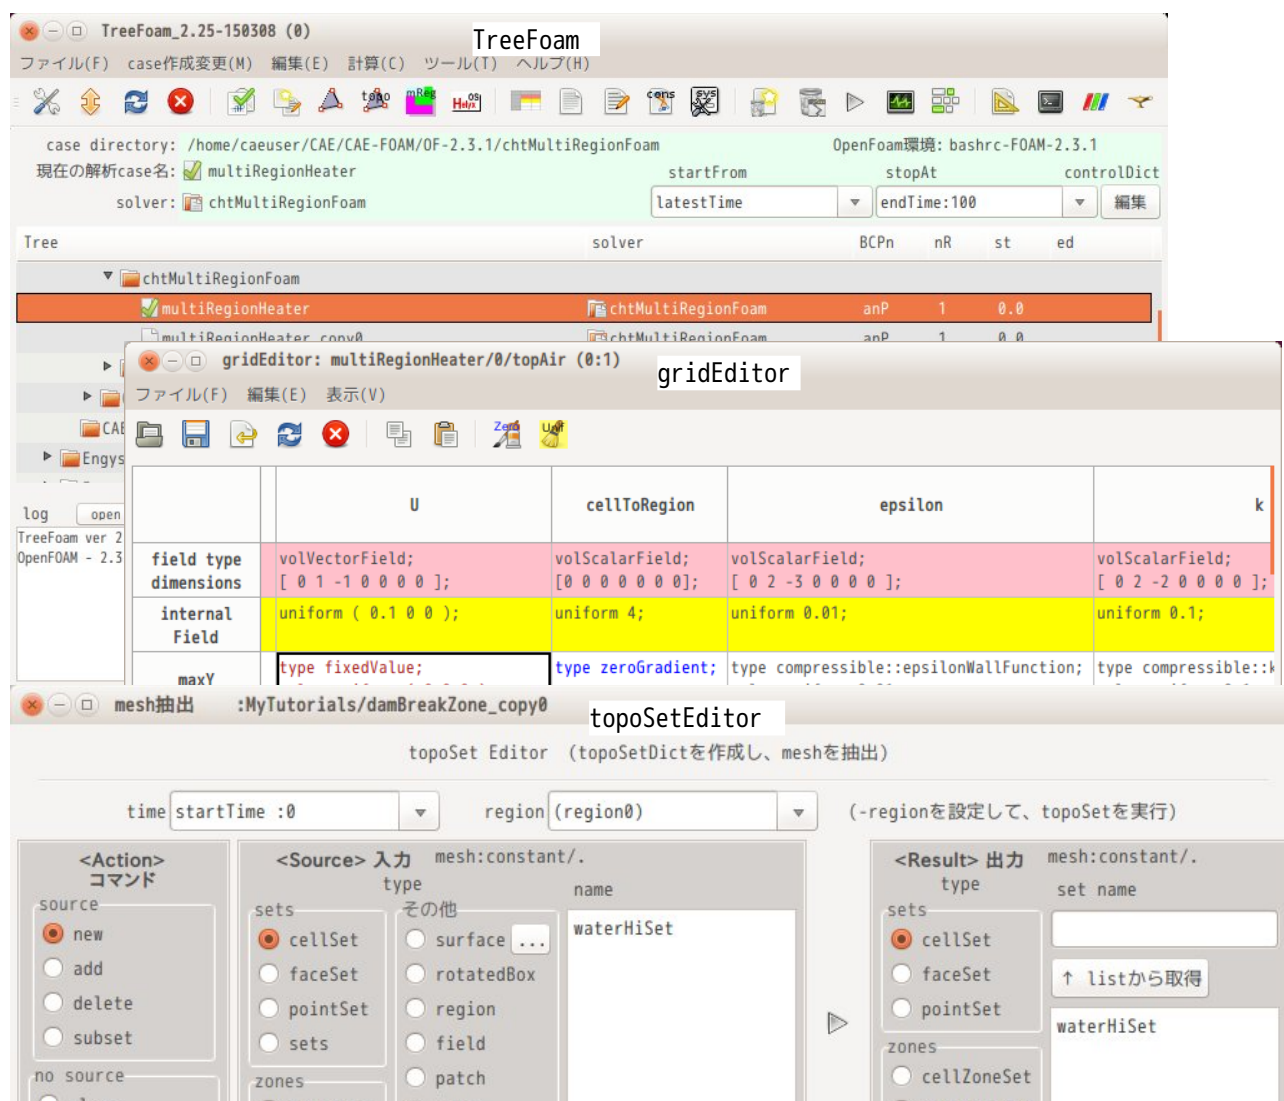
TreeFoam_2.25-150308 (0)
TreeFoam
ファイル(F) case作成変更(M) 編集(E) 計算(C) ツール(T) ヘルプ(H)

case directory: /home/caeuser/CAE/CAE-FOAM/OF-2.3.1/chtMultiRegionFoam
OpenFoam環境: bashrc-FOAM-2.3.1
現在の解析case名: multiRegionHeater
startFrom stopAt controlDict
solver: chtMultiRegionFoam
latestTime endTime:100 編集

| Tree | solver | BCPn | nR | st | ed |
|---|---|---|---|---|---|
| chtMultiRegionFoam | | | | | |
| multiRegionHeater | chtMultiRegionFoam | anP | 1 | 0.0 | |
| multiRegionHeater_copy0 | chtMultiRegionFoam | anP | 1 | 0.0 | |

CAE
Engys
log open
TreeFoam ver 2
OpenFOAM - 2.3

gridEditor: multiRegionHeater/0/topAir (0:1)
gridEditor
ファイル(F) 編集(E) 表示(V)

| | U | cellToRegion | epsilon | k |
|---|---|---|---|---|
| field type dimensions | volVectorField; [ 0 1 -1 0 0 0 0 ]; | volScalarField; [0 0 0 0 0 0 0]; | volScalarField; [ 0 2 -3 0 0 0 0 ]; | volScalarField; [ 0 2 -2 0 0 0 0 ]; |
| internal Field | uniform ( 0.1 0 0 ); | uniform 4; | uniform 0.01; | uniform 0.1; |
| maxY | type fixedValue; | type zeroGradient; | type compressible::epsilonWallFunction; | type compressible::k |

mesh抽出 :MyTutorials/damBreakZone_copy0
topoSetEditor
topoSet Editor (topoSetDictを作成し、meshを抽出)
time startTime :0 region (region0) (-regionを設定して、topoSetを実行)

<Action> コマンド
source
new
add
delete
subset
no source

<Source> 入力 mesh:constant/.
type
name
sets
cellSet
faceSet
pointSet
sets
zones
その他
surface ...
rotatedBox
region
field
patch
waterHiSet

<Result> 出力 mesh:constant/.
type
set name
sets
cellSet
faceSet
pointSet
zones
cellZoneSet
↑ listから取得
waterHiSet